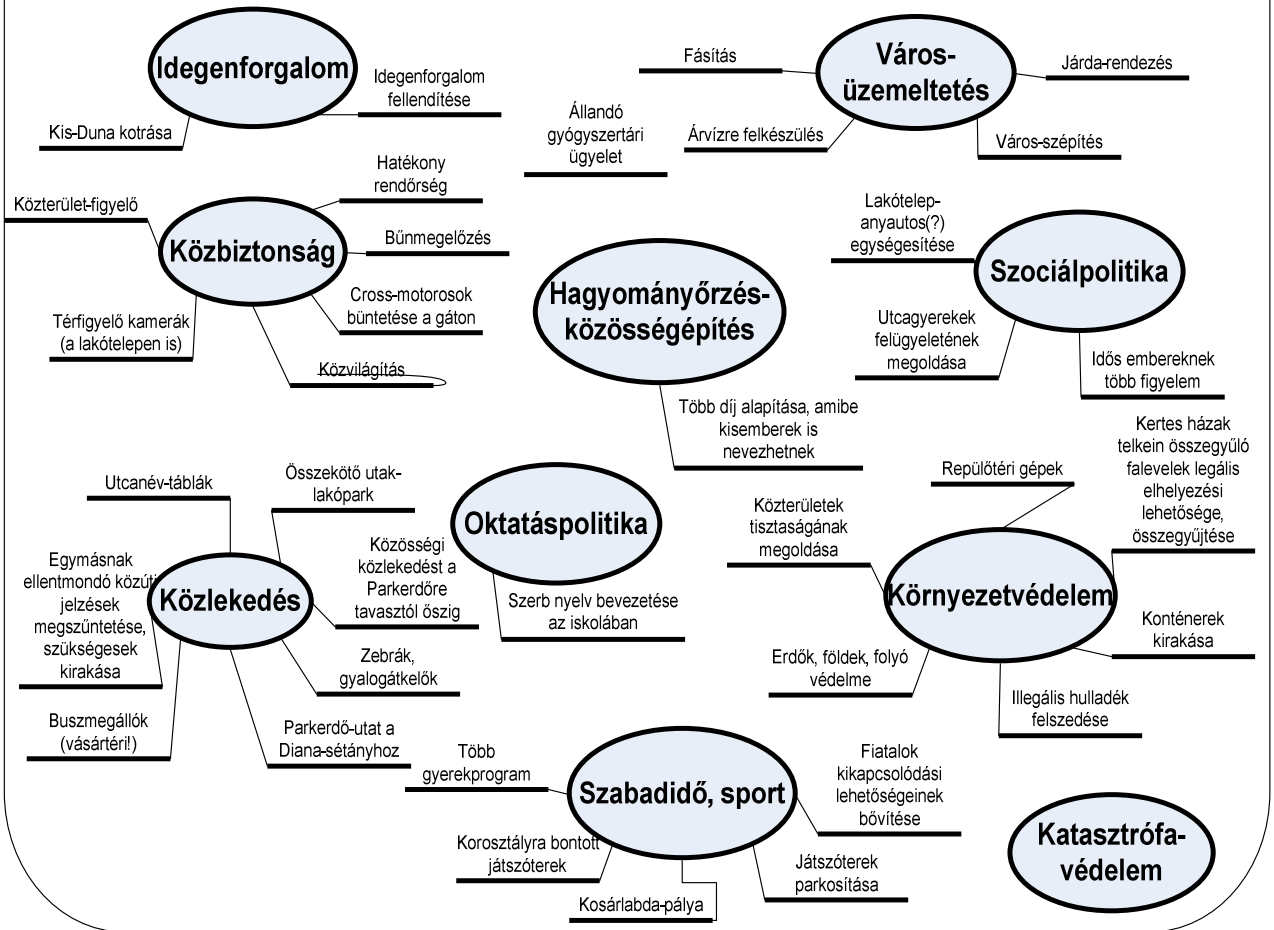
Idegenforgalom

Idegenforgalom fellendítése

Kis-Duna kotrása

Fásítás

Város-üzemeltetés

Járda-rendezés

Állandó gyógyszertári ügyelet

Árvízre felkészülés

Város-szépítés

Hatékony rendőrség

Közterület-figyelő

Közbiztonság

Bűnmegelőzés

Cross-motorosok büntetése a gáton

Térfigyelő kamerák (a lakótelepen is)

Közvilágítás

Lakótelep-anyautos(?) egységesítése

Szociálpolitika

Hagyományőrzés-közösségépítés

Utcagyerekek felügyeletének megoldása

Idős embereknek több figyelem

Több díj alapítása, amibe kisemberek is nevezhetnek

Kertes házak telkein összegyűlő falevelek legális elhelyezési lehetősége, összegyűjtése

Repülőtéri gépek

Utcanév-táblák

Összekötő utak-lakópark

Oktatáspolitika

Közterületek tisztaságának megoldása

Egymásnak ellentmondó közúti jelzések megszüntetése, szükségesek kirakása

Közlekedés

Közösségi közlekedést a Parkerdőre tavasztól őszig

Szerb nyelv bevezetése az iskolában

Környezetvédelem

Konténerek kirakása

Zebrák, gyalogátkelők

Erdők, földek, folyó védelme

Illegális hulladék felszedése

Buszmegállók (vásártéri!)

Parkerdő-utat a Diana-sétányhoz

Több gyerekprogram

Szabadidő, sport

Fiatalok kikapcsolódási lehetőségeinek bővítése

Katasztrófa-védelem

Korosztályra bontott játszóterek

Játszóterek parkosítása

Kosárlabda-pálya